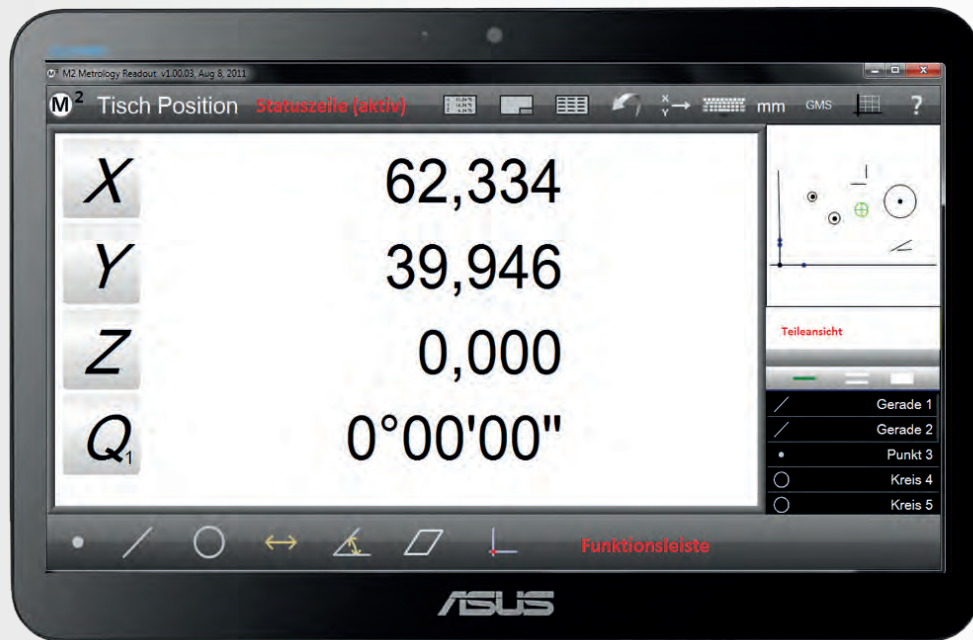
M2 Metrology Readout v1.00.03 Aug 8, 2011

$M^2$ Tisch Position Statuszeile (aktiv)

mm GMS ?

X 62,334

Y 39,946

Z 0,000

$Q_1$ 0°00'00"

Teileansicht

Gerade 1
Gerade 2
Punkt 3
Kreis 4
Kreis 5

Funktionsleiste

ASUS